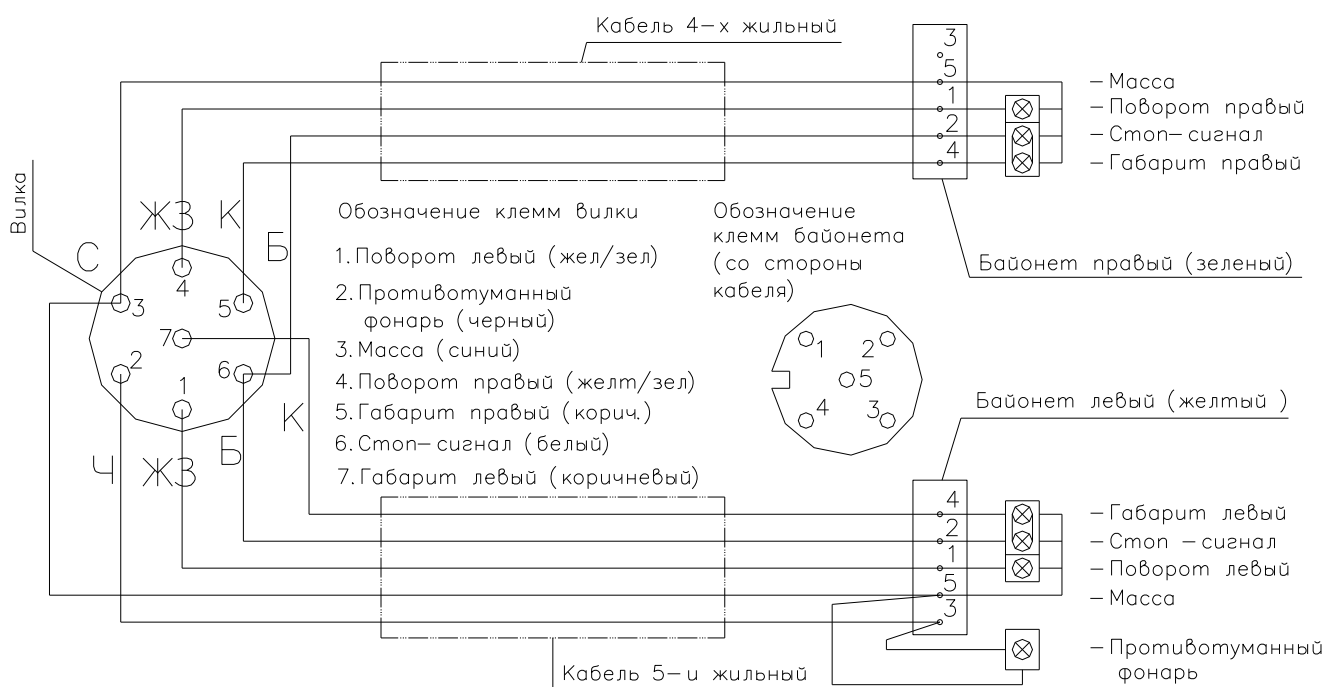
Кабель 4-х жильный

3
5
1
2
4

- Масса
- Поворот правый
- Стоп- сигнал
- Габарит правый

Вилка

ЖЗ К
С Б
4
3 5
7
2 6
1
К
Ч ЖЗ Б

Обозначение клемм вилки

1. Поворот левый (жел/зел)
2. Противотуманный фонарь (черный)
3. Масса (синий)
4. Поворот правый (желт/зел)
5. Габарит правый (корич.)
6. Стоп- сигнал (белый)
7. Габарит левый (коричневый)

Обозначение клемм байонета (со стороны кабеля)

1 2
5
4 3

Байонет правый (зеленый)

Байонет левый (желтый )

4
2
1
5
3

- Габарит левый
- Стоп - сигнал
- Поворот левый
- Масса

- Противотуманный фонарь

Кабель 5-и жильный